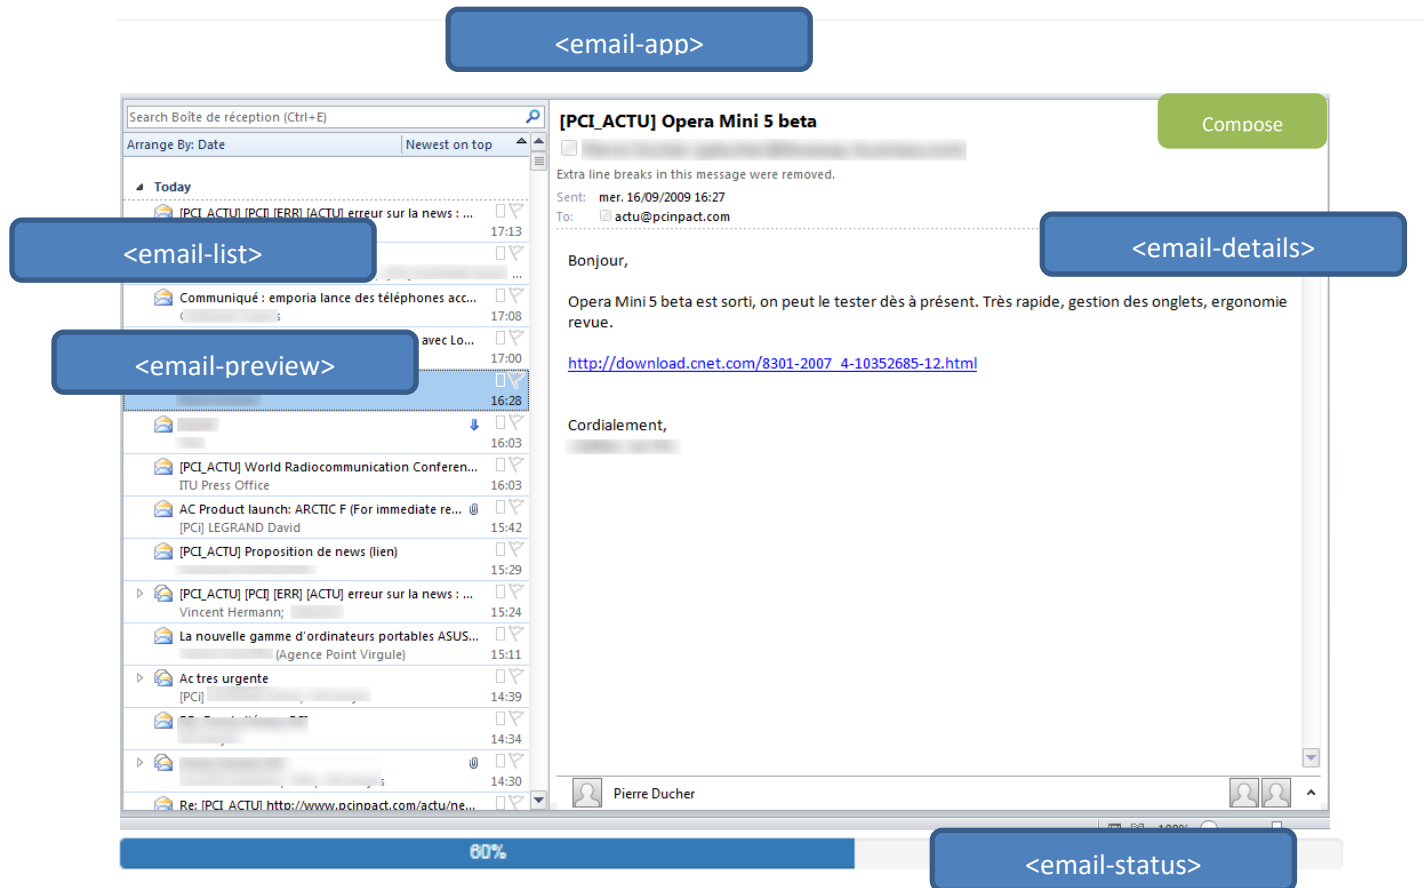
<email-app>

Search Boîte de réception (Ctrl+E)

Arrange By: Date | Newest on top

Today

[PCI_ACTU] [PCI] [ERR] [ACTU] erreur sur la news : ... 17:13

<email-list>

Communiqué : emporia lance des téléphones acc... 17:08

avec Lo... 17:00

<email-preview>

16:28

16:03

[PCI_ACTU] World Radiocommunication Conferen...
ITU Press Office 16:03

AC Product launch: ARCTIC F (For immediate re...
[PCi] LEGRAND David 15:42

[PCI_ACTU] Proposition de news (lien) 15:29

[PCI_ACTU] [PCI] [ERR] [ACTU] erreur sur la news : ...
Vincent Hermann; 15:24

La nouvelle gamme d'ordinateurs portables ASUS...
(Agence Point Virgule) 15:11

Ac tres urgente
[PCi] 14:39

14:34

14:30

Re: [PCI_ACTU] http://www.pcinpact.com/actu/ne...

[PCI_ACTU] Opera Mini 5 beta

Compose

Extra line breaks in this message were removed.

Sent: mer. 16/09/2009 16:27

To: actu@pcinpact.com

<email-details>

Bonjour,

Opera Mini 5 beta est sorti, on peut le tester dès à présent. Très rapide, gestion des onglets, ergonomie revue.

http://download.cnet.com/8301-2007_4-10352685-12.html

Cordialement,

Pierre Ducher

60%

<email-status>